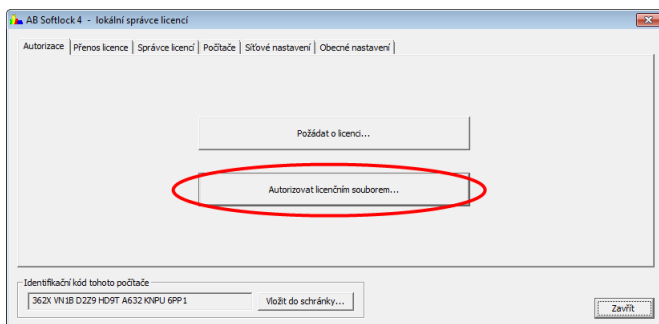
AB Softlock 4 - lokální správce licencí

Autorizace | Přenos licence | Správce licencí | Počítače | Síťové nastavení | Obecné nastavení

Požádat o licenci...

Autorizovat licenčním souborem...

Identifikační kód tohoto počítače

362X VN1B D2Z9 HD9T A632 KNPU 6PP1

Vložit do schránky...

Zavřít